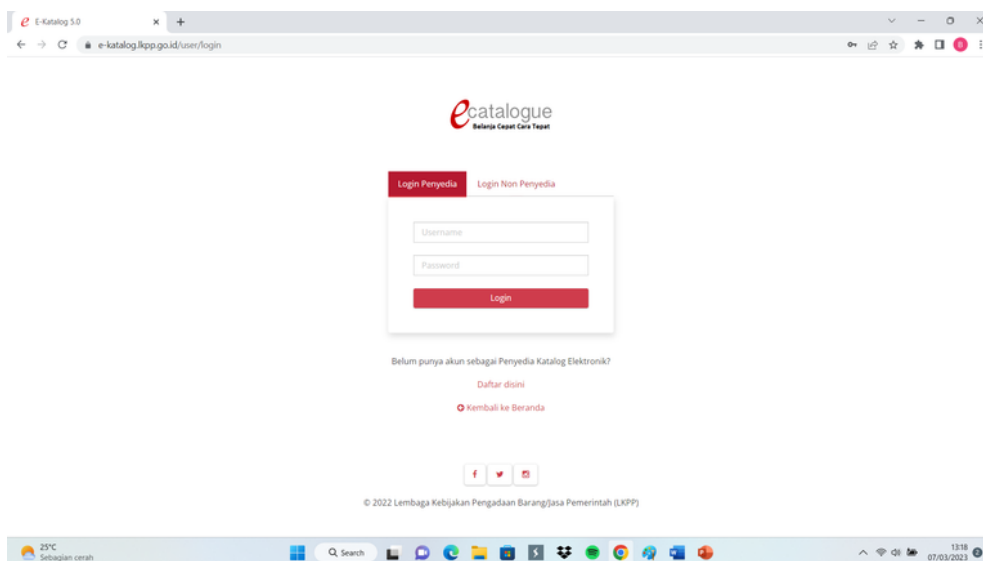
E-Katalog 5.0

e-katalog.lkpp.go.id/user/login

ecatalogue
Belanja Cepat Cara Tepat

Login Penyedia
Login Non Penyedia

Username

Password

Login

Belum punya akun sebagai Penyedia Katalog Elektronik?

Daftar disini

Kembali ke Beranda

© 2022 Lembaga Kebijakan Pengadaan Barang/Jasa Pemerintah (LKPP)

25°C
Sebagian cerah

Search

13:18
07/03/2023